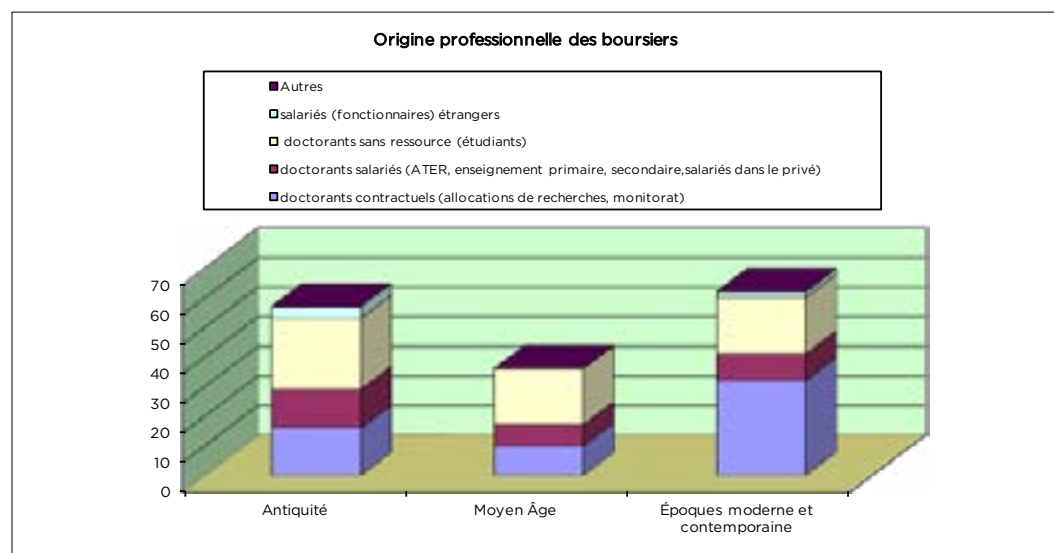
Origine professionnelle des boursiers

Autres
salariés (fonctionnaires) étrangers
doctorants sans ressource (étudiants)
doctorants salariés (ATER, enseignement primaire, secondaire,salariés dans le privé)
doctorants contractuels (allocations de recherches, monitorat)

70
60
50
40
30
20
10
0

Antiquité
Moyen Âge
Époques moderne et contemporaine